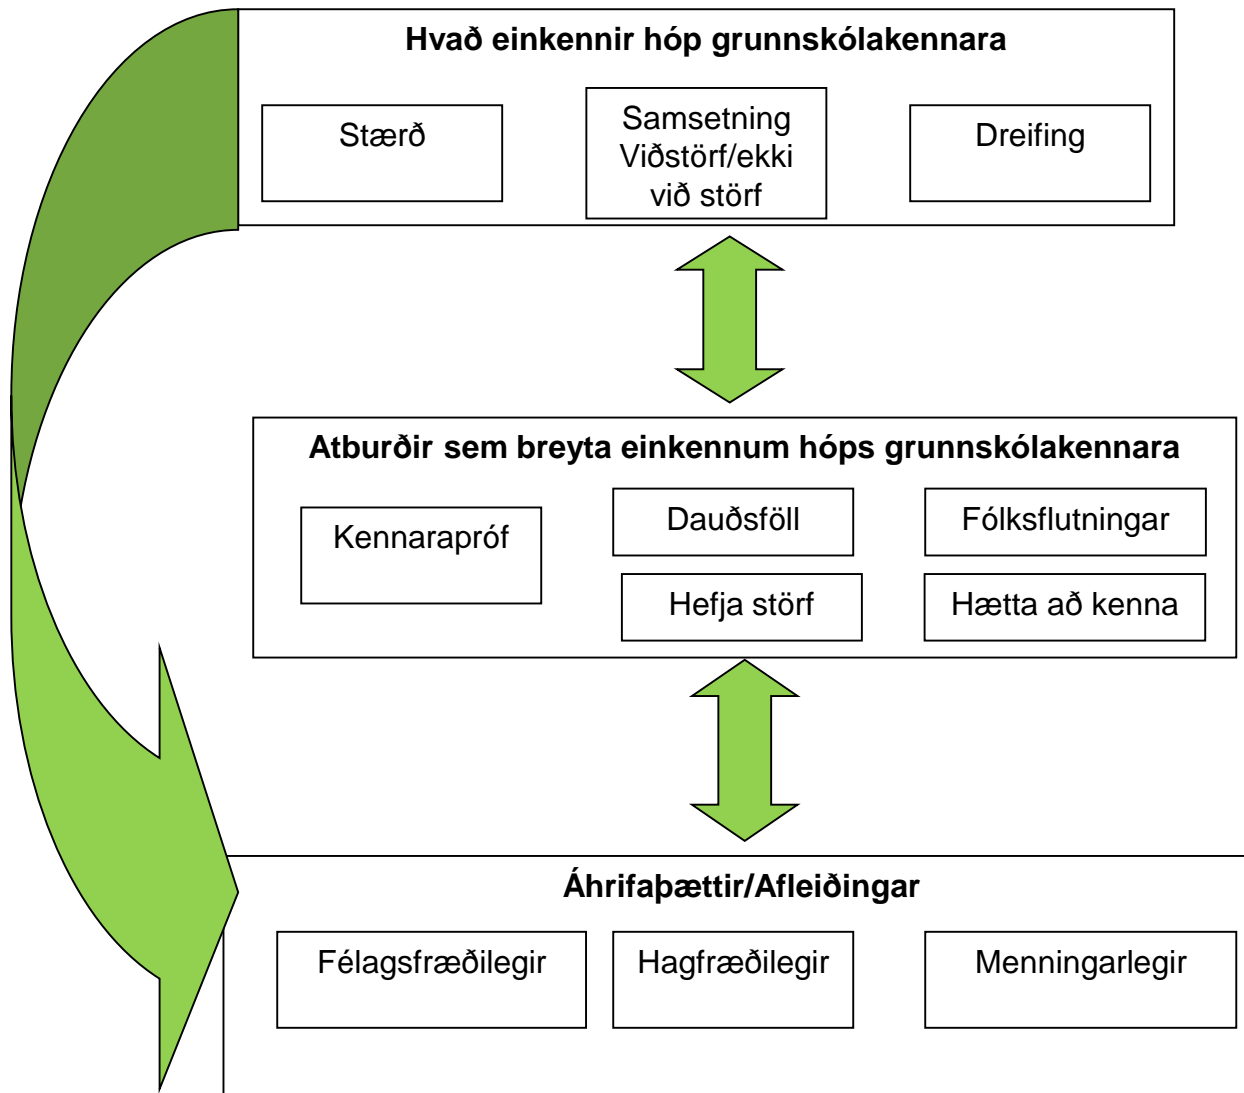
Hvað einkennir hóp grunnskólakennara

Stærð

Samsetning Viðstörf/ekki við störf

Dreifing

Atburðir sem breyta einkennum hóps grunnskólakennara

Kennarapróf

Dauðsföll

Fólksflutningar

Hefja störf

Hætta að kenna

Áhrifaþættir/Afleiðingar

Félagsfræðilegir

Hagfræðilegir

Menningarlegir